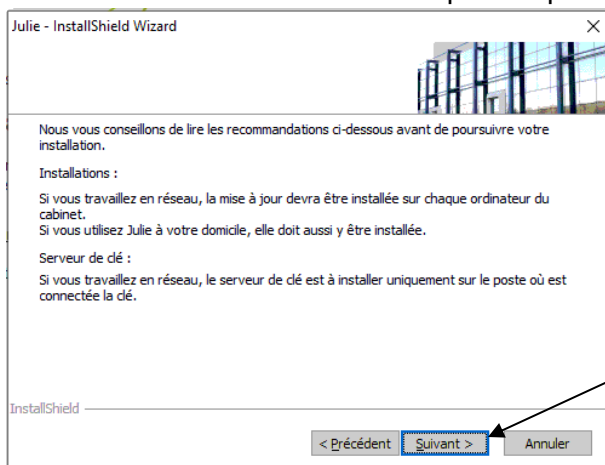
Julie - InstallShield Wizard

×

Nous vous conseillons de lire les recommandations ci-dessous avant de poursuivre votre installation.

Installations :

Si vous travaillez en réseau, la mise à jour devra être installée sur chaque ordinateur du cabinet.
Si vous utilisez Julie à votre domicile, elle doit aussi y être installée.

Serveur de clé :

Si vous travaillez en réseau, le serveur de clé est à installer uniquement sur le poste où est connectée la clé.

InstallShield

< Précédent

Suivant >

Annuler